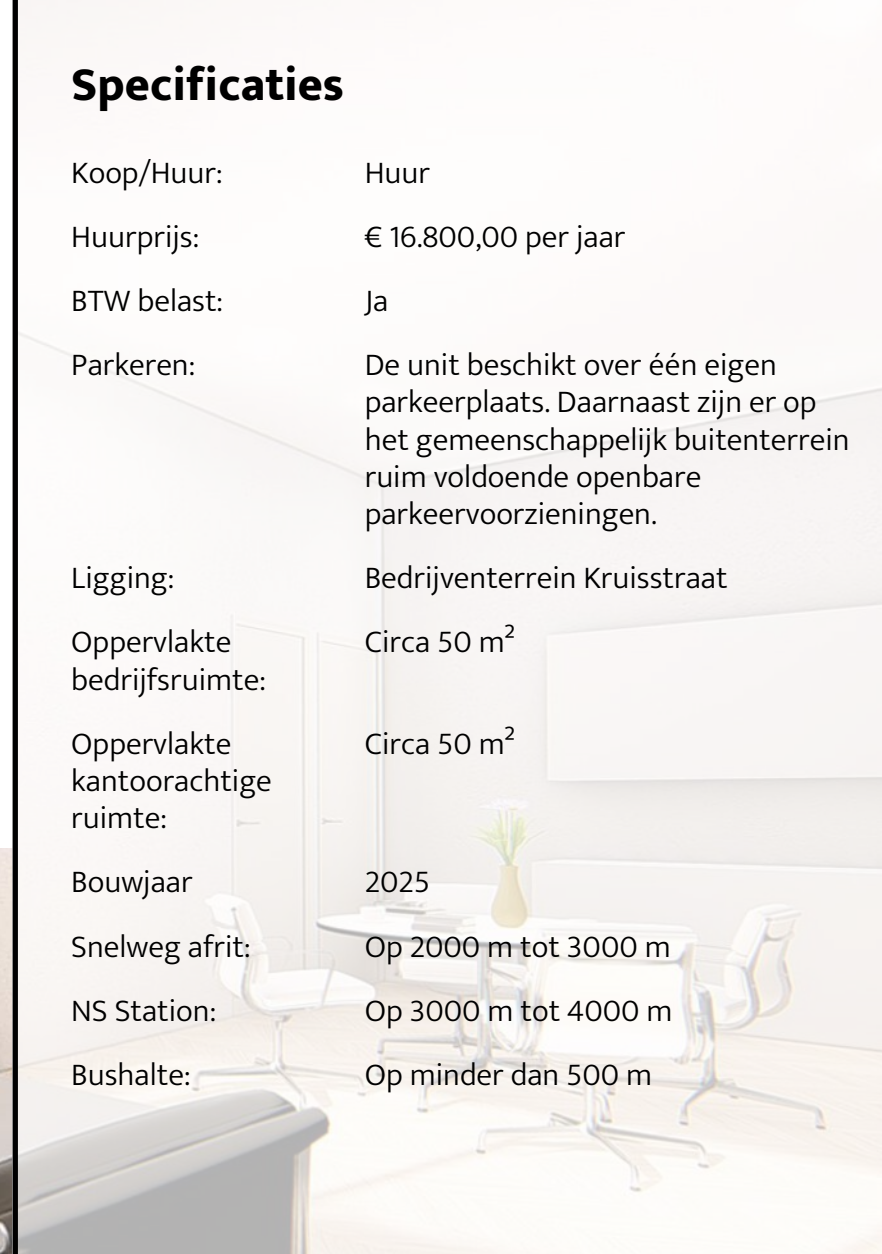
Specificaties

| | |
|---|---|
| Koop/Huur: | Huur |
| Huurprijs: | € 16.800,00 per jaar |
| BTW belast: | Ja |
| Parkeren: | De unit beschikt over één eigen parkeerplaats. Daarnaast zijn er op het gemeenschappelijk buitenterrein ruim voldoende openbare parkeervoorzieningen. |
| Ligging: | Bedrijventerrein Kruisstraat |
| Oppervlakte bedrijfsruimte: | Circa 50 $m^2$ |
| Oppervlakte kantoorachtige ruimte: | Circa 50 $m^2$ |
| Bouwjaar | 2025 |
| Snelweg afrit: | Op 2000 m tot 3000 m |
| NS Station: | Op 3000 m tot 4000 m |
| Bushalte: | Op minder dan 500 m |